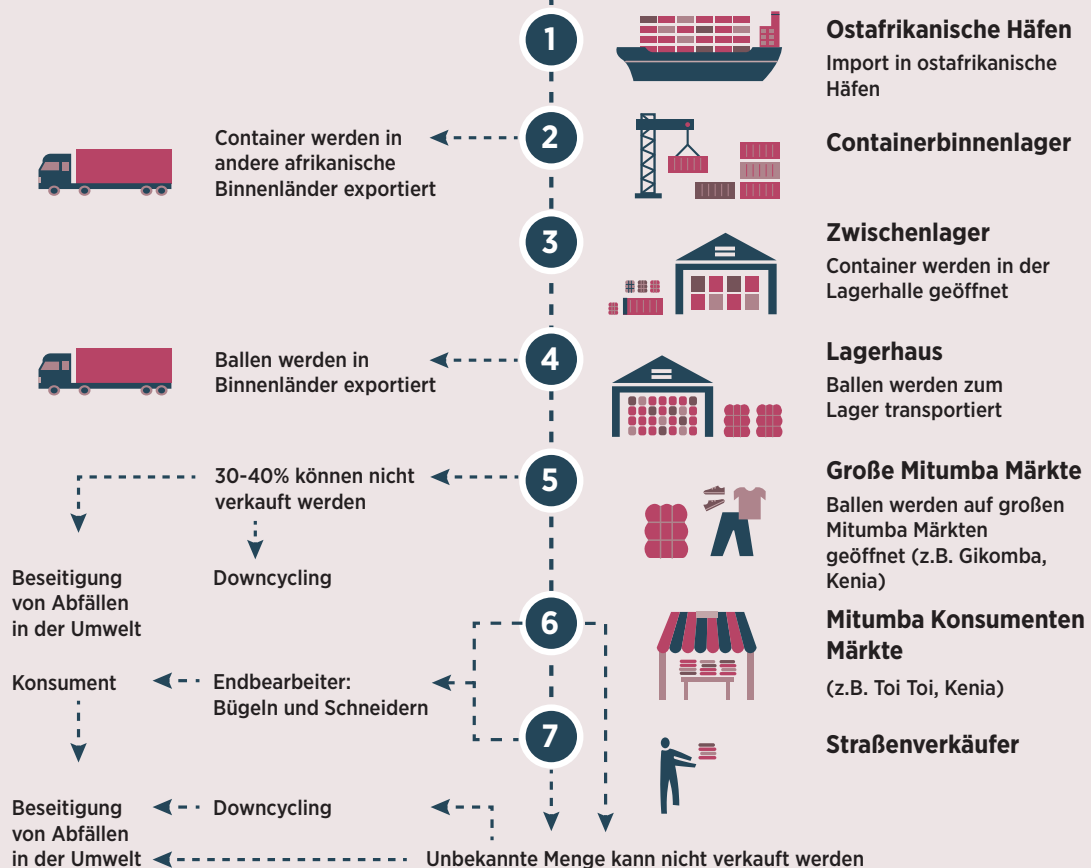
1

Ostafrikanische Häfen

Import in ostafrikanische Häfen

Container werden in andere afrikanische Binnenländer exportiert

2

Containerbinnenlager

3

Zwischenlager

Container werden in der Lagerhalle geöffnet

Ballen werden in Binnenländer exportiert

4

Lagerhaus

Ballen werden zum Lager transportiert

30-40% können nicht verkauft werden

5

Große Mitumba Märkte

Ballen werden auf großen Mitumba Märkten geöffnet (z.B. Gikomba, Kenia)

Beseitigung von Abfällen in der Umwelt

Downcycling

6

Mitumba Konsumenten Märkte

(z.B. Toi Toi, Kenia)

Konsument

Endbearbeiter: Bügeln und Schneidern

7

Straßenverkäufer

Beseitigung von Abfällen in der Umwelt

Downcycling

Unbekannte Menge kann nicht verkauft werden